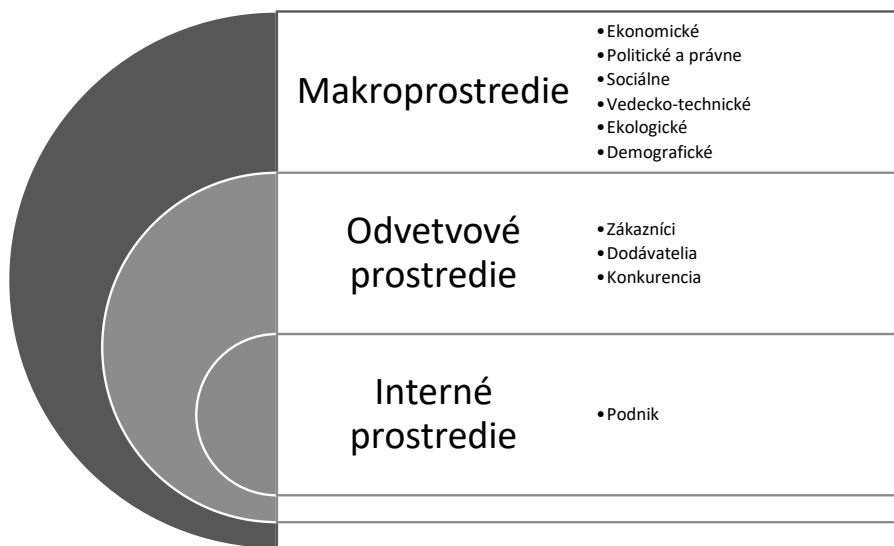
Makroprostredie

• Ekonomické
• Politické a právne
• Sociálne
• Vedecko-technické
• Ekologické
• Demografické

Odvetvové prostredie

• Zákazníci
• Dodávatelia
• Konkurencia

Interné prostredie

• Podnik